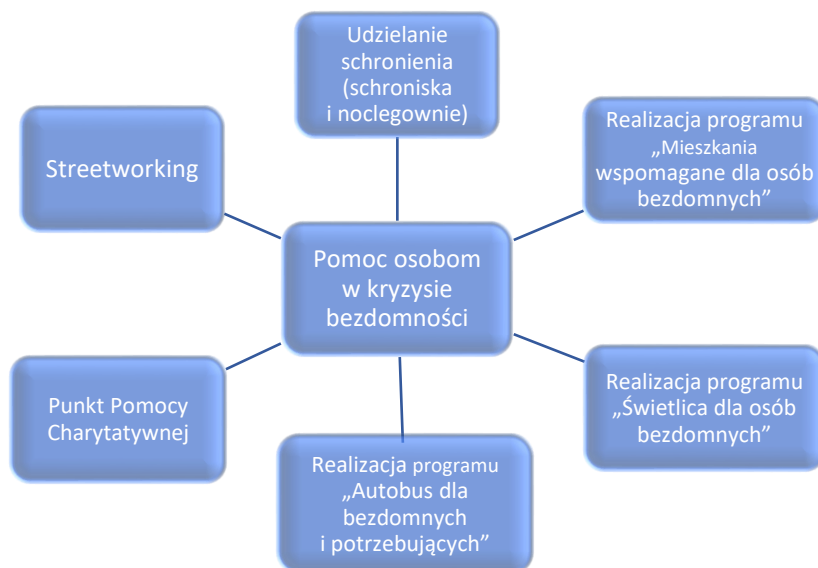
Udzielanie schronienia (schroniska i noclegownie)

Streetworking

Realizacja programu „Mieszkania wspomagane dla osób bezdomnych”

Pomoc osobom w kryzysie bezdomności

Punkt Pomocy Charytatywnej

Realizacja programu „Świetlica dla osób bezdomnych”

Realizacja programu „Autobus dla bezdomnych i potrzebujących”